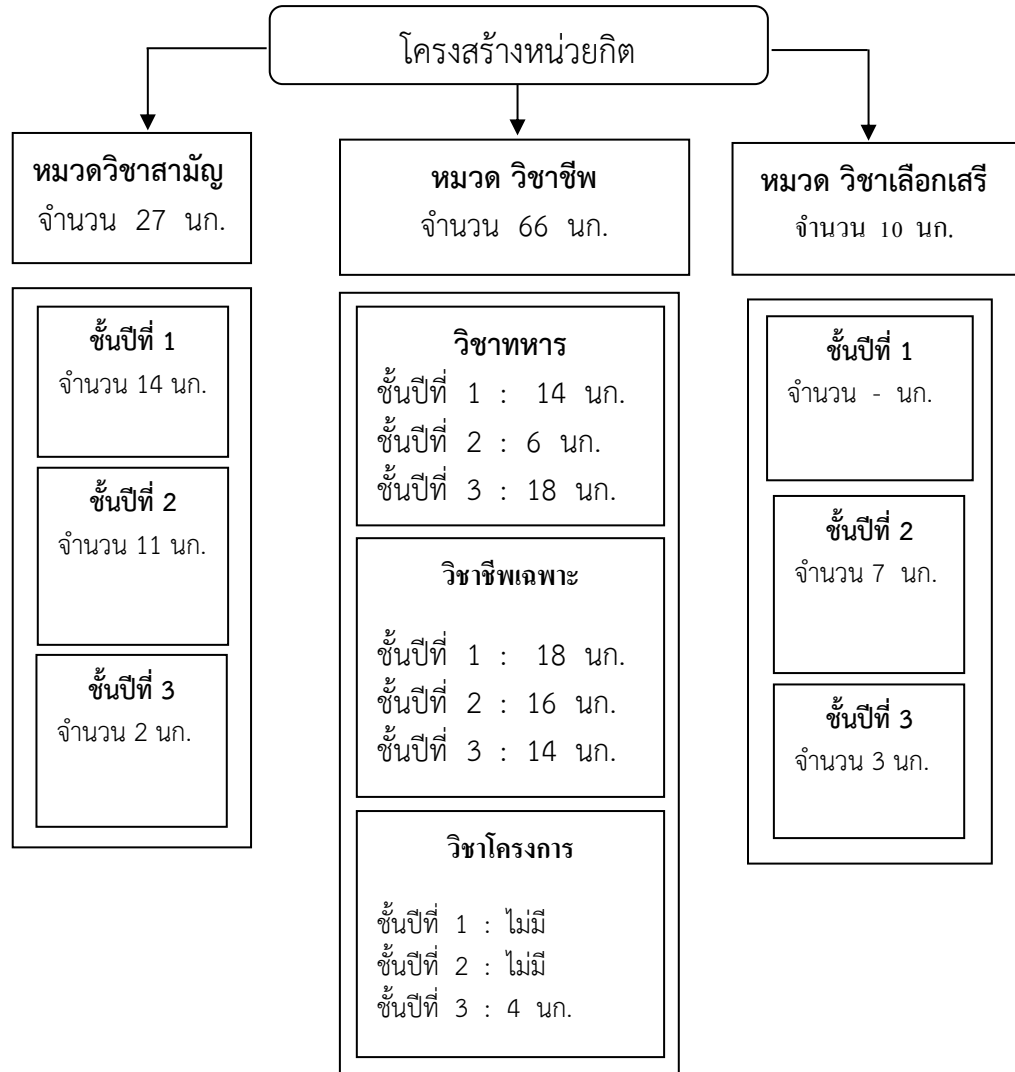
โครงสร้างหน่วยกิต

หมวดวิชาสามัญ
จำนวน 27 นก.

ชั้นปีที่ 1
จำนวน 14 นก.

ชั้นปีที่ 2
จำนวน 11 นก.

ชั้นปีที่ 3
จำนวน 2 นก.

หมวด วิชาชีพ
จำนวน 66 นก.

วิชาทหาร
ชั้นปีที่ 1 : 14 นก.
ชั้นปีที่ 2 : 6 นก.
ชั้นปีที่ 3 : 18 นก.

วิชาชีพเฉพาะ
ชั้นปีที่ 1 : 18 นก.
ชั้นปีที่ 2 : 16 นก.
ชั้นปีที่ 3 : 14 นก.

วิชาโครงการ
ชั้นปีที่ 1 : ไม่มี
ชั้นปีที่ 2 : ไม่มี
ชั้นปีที่ 3 : 4 นก.

หมวด วิชาเลือกเสรี
จำนวน 10 นก.

ชั้นปีที่ 1
จำนวน - นก.

ชั้นปีที่ 2
จำนวน 7 นก.

ชั้นปีที่ 3
จำนวน 3 นก.